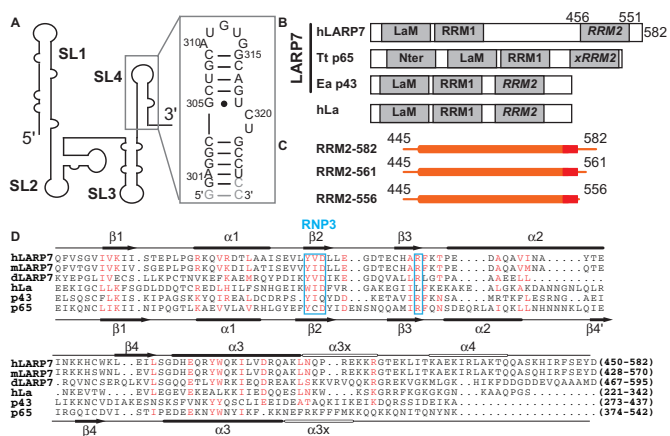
A

SL1

5'

SL2

SL3

SL4

3'

310 A U G U G C 315 G C U A C U G G C 305 G C 320 C G G C A U C G 301 G C 5' G C 3'

B

LARP7

hLARP7 LaM RRM1 456 551 RRM2 582

Tt p65 Nter LaM RRM1 xRRM2

Ea p43 LaM RRM1 RRM2

hLa LaM RRM1 RRM2

C

RRM2-582 445 582

RRM2-561 445 561

RRM2-556 445 556

D

RNP3

β1 α1 β2 β3 α2

hLARP7 QFVSGVIVKII.STEPLPGRKQVRDTLAAISEVVYVDLLE..GDTECHARFKTPE....DAQAVINA.....YTE
mLARP7 QFVSGVIVKII.SEPLPGRKQVRDTLATISEVVYVDLLE..GDTECHARFKTPE....DAQAVMNA.....YTE
dLARP7 KVEPGLIVECS.LLKPCTNVKEFKAEMRQYPDIKYVDIKE..GDQVALLRLGTPA....AAEEL...........
hLa EEKGCLLKFSGDLDDQTCREDLHILFSNHGEIKWIDFVR..GAKEGIILFKEKAKE..ALGKAKDANNGNLQLR
p43 ELSQSCFLKIS.KIPAGSKKYQIREALDCDRPS.YIQYVD....KETAVIRFKNS....SA....MRTKFLESRNG..AEI
p65 EIKQNCLLKII.NIPQGTLKAEVVLAVRHLGYEVYYQLSNDQLSQGNNQQAMLSFEGSQNSDEQRLAIQKLLNHNNNKLQIE

β1 α1 β2 β3 α2 β4'

β4 α3 α3x α4

hLARP7 INKKHCWKL...EVLSGDHEQRYWQKILVDRQAKLNQP..REKKRGTEKLITKAEKIRLAKTQQASKHIRFSEYD (450-582)
mLARP7 INKKHSWNL...EVLSGDHEQRYWQKILVDRQAKLNQP..REKKRGTEKLITKAEKIRLAKTQQASKHIRFSEYD (428-570)
dLARP7 .RQVNCSERQLKVLSQQETLYWRKIEQDRAELSKKVRVQQR.GREKVGKMLGK..HIKFDDGDDEVQAAAMD (467-595)
hLa .NKEVTW.....EVLEGEVEKEALKKIIEDQQES LNKW......KSKGRRFKGKGKGN....KAAQPGS.... (221-342)
p43 LIKKNCVDIAKESNSKSFVNKYYQSCLIEEIDEATQQKIYEEKLKKLKEQKRADIDEIKA...... (273-437)
p65 IRGQICDVI...STIPEDEEKNYWNYIKF.KKNEFRKFFPMKKQQKKQNTQNYNK........... (374-542)

β4 α3 α3x